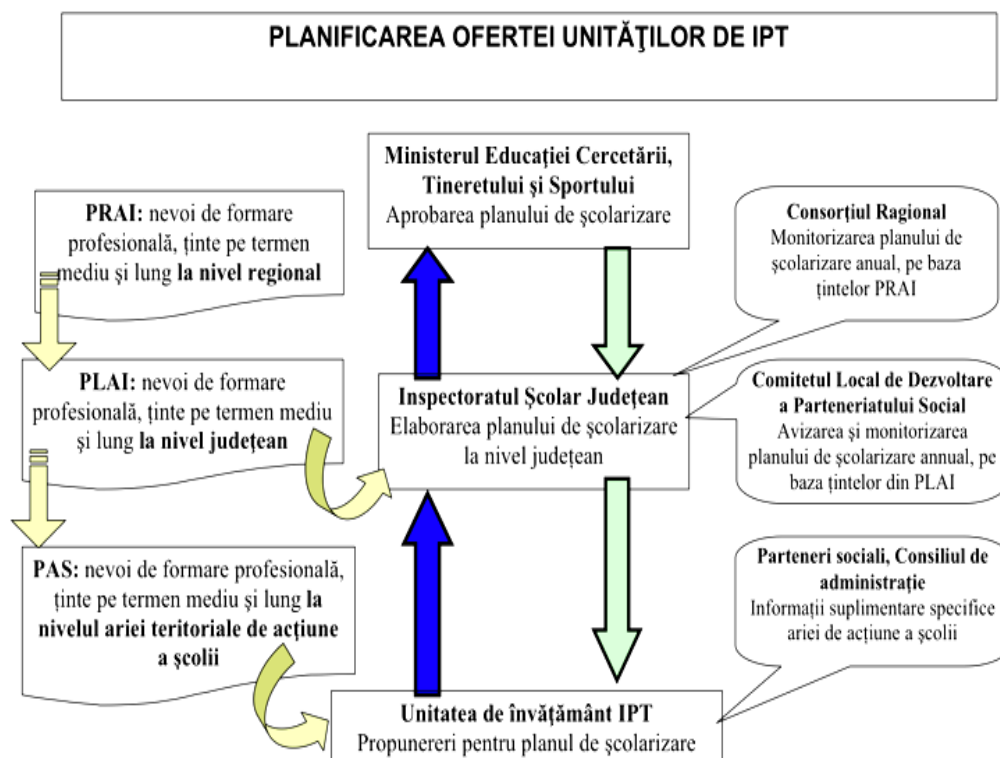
PLANIFICAREA OFERTEI UNITĂŢILOR DE IPT

PRAI: nevoi de formare profesională, ținte pe termen mediu şi lung la nivel regional

Ministerul Educației Cercetării, Tineretului şi Sportului
Aprobarea planului de şcolarizare

Consorțiul Regional
Monitorizarea planului de şcolarizare anual, pe baza țintelor PRAI

PLAI: nevoi de formare profesională, ținte pe termen mediu şi lung la nivel județean

Inspectoratul Şcolar Județean
Elaborarea planului de şcolarizare la nivel județean

Comitetul Local de Dezvoltare a Parteneriatului Social
Avizarea şi monitorizarea planului de şcolarizare annual, pe baza țintelor din PLAI

PAS: nevoi de formare profesională, ținte pe termen mediu şi lung la nivelul ariei teritoriale de acțiune a şcolii

Parteneri sociali, Consiliul de administrație
Informații suplimentare specifice ariei de acțiune a şcolii

Unitatea de învăţământ IPT
Propuneneri pentru planul de şcolarizare